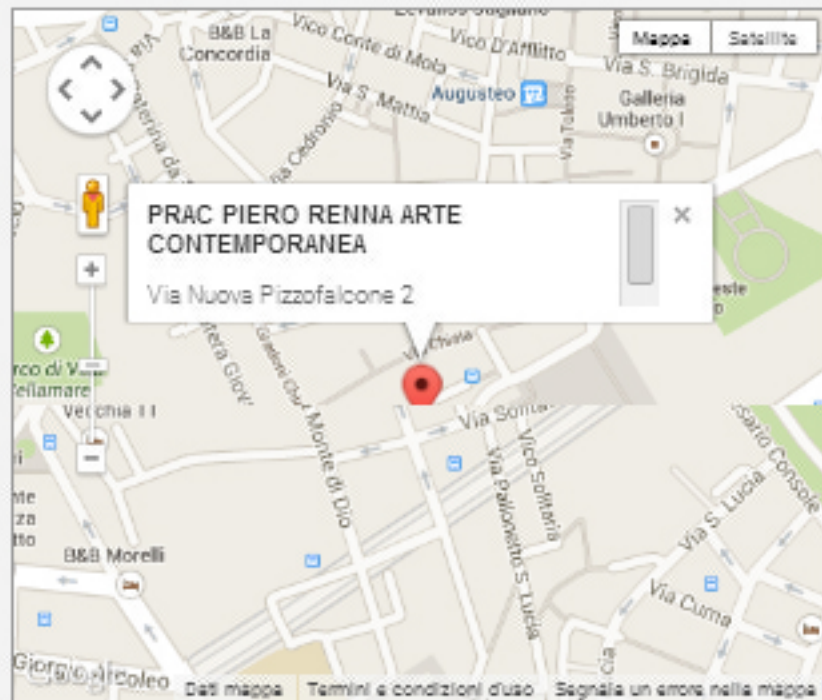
Mappa
Satellite

B&B La Concordia
Vico Conte di Mola
Vico D'Afflitto
Via S. Brigida
Via S. Mattia
Augusteo
Galleria Umberto I
Via Cedronio

PRAC PIERO RENNA ARTE CONTEMPORANEA
Via Nuova Pizzofalcone 2

Vecchia 11
Via Solitaria
Vico Solitaria
Via Pallonetto S. Lucia
Monte di Dio
Via S. Lucia
Via Cuma
B&B Morelli
Dati mappa
Termini e condizioni d'uso
Segnala un errore nella mappa